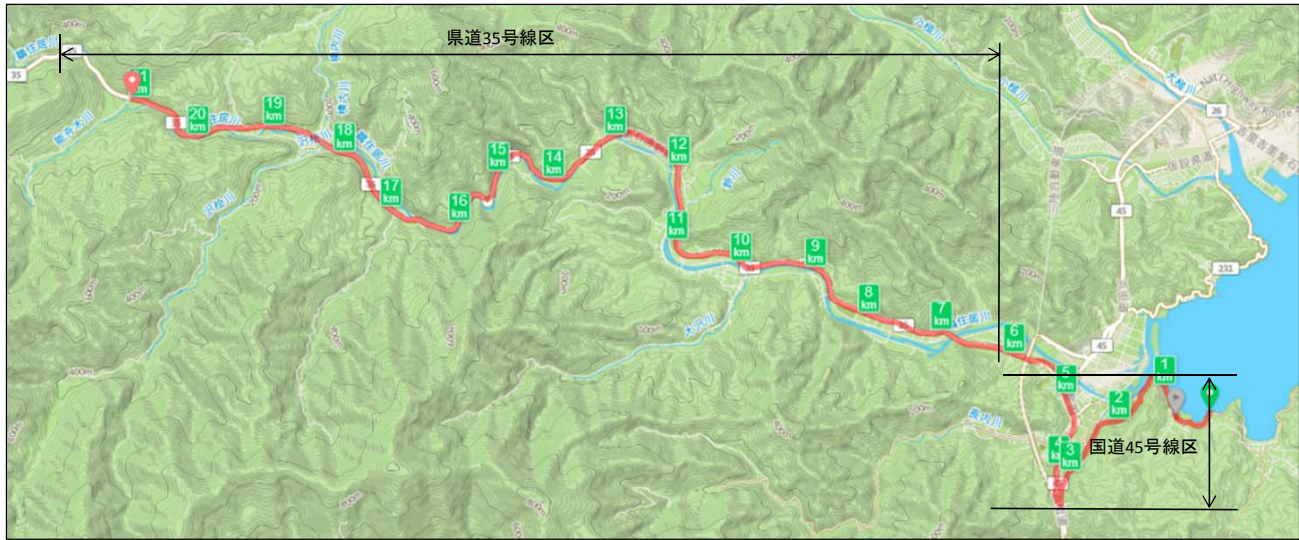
県道35号線区

35

21 km

20 km

19 km

18 km

17 km

16 km

15 km

14 km

13 km

12 km

11 km

10 km

9 km

8 km

7 km

6 km

5 km

4 km

3 km

2 km

1 km

国道45号線区

45

45

26

231

盛川

大股川

400m

600m

200m